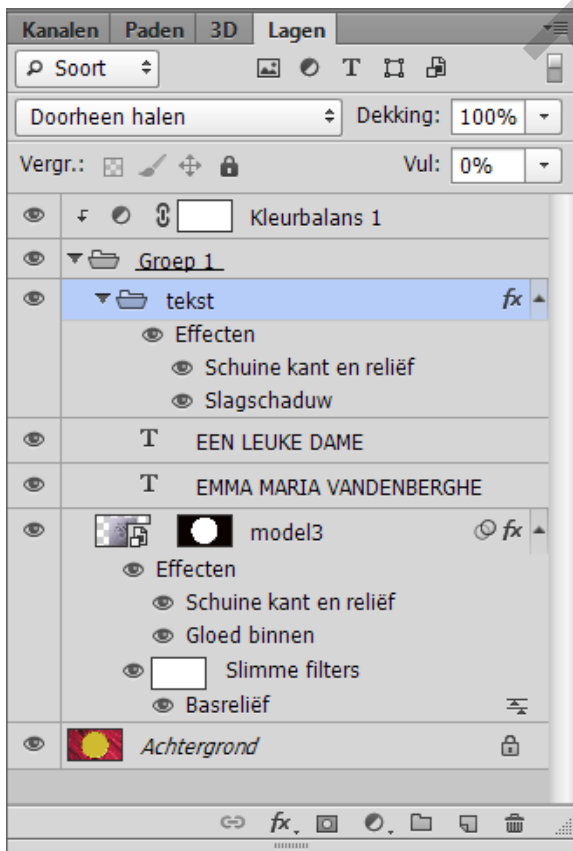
Kanalen Paden 3D Lagen

Soort

Doorheen halen

Dekking: 100%

Vergr.:

Vul: 0%

Kleurbalans 1

Groep 1

tekst

$fx$

Effecten

Schuine kant en reliëf

Slagschaduw

T EEN LEUKE DAME

T EMMA MARIA VANDENBERGHE

model3

$fx$

Effecten

Schuine kant en reliëf

Gloed binnen

Slimme filters

Basreliëf

Achtergrond

$fx$